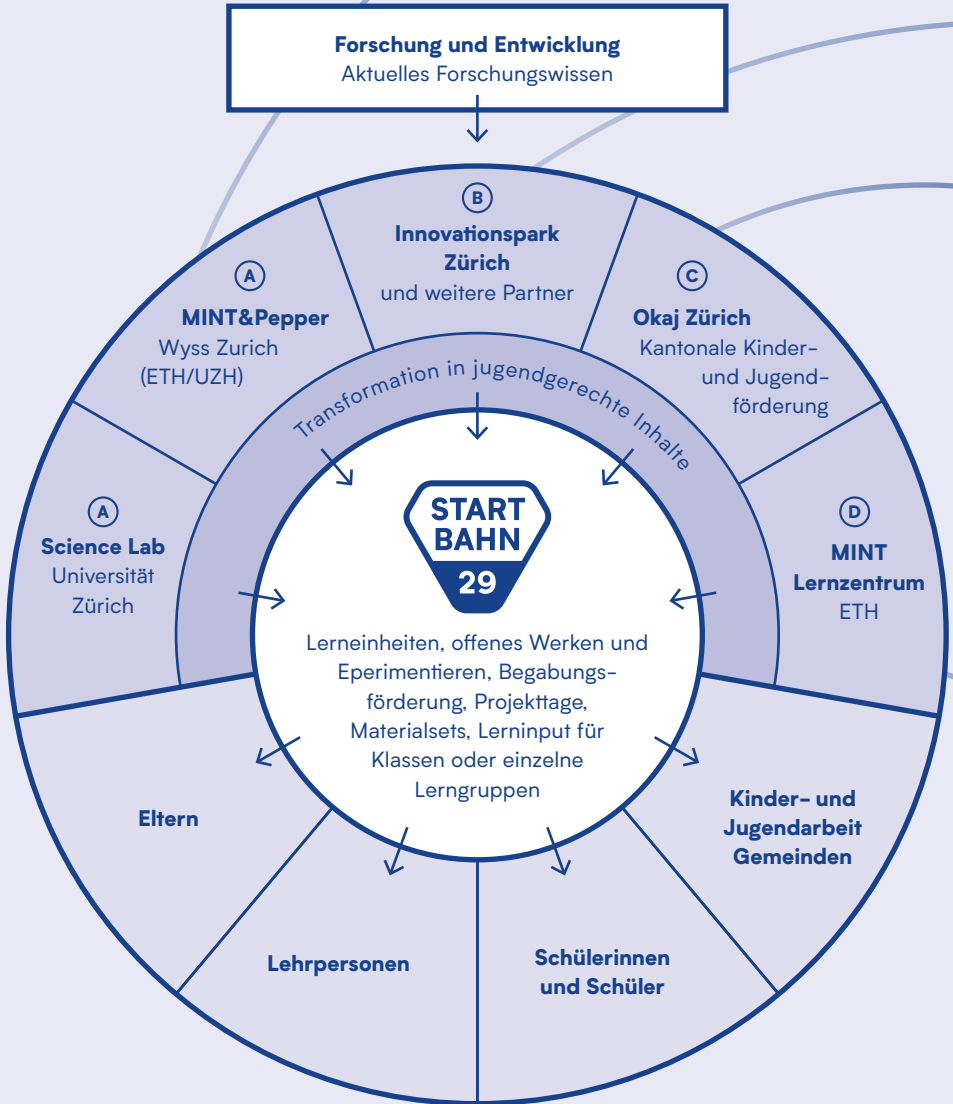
Forschung und Entwicklung
Aktuelles Forschungswissen

B
Innovationspark Zürich
und weitere Partner

A
MINT&Pepper
Wyss Zurich (ETH/UZH)

C
Okaj Zürich
Kantonale Kinder- und Jugendförderung

Transformation in jugendgerechte Inhalte

A
Science Lab
Universität Zürich

START BAHN 29

D
MINT Lernzentrum
ETH

Lerneinheiten, offenes Werken und Eperimentieren, Begabungsförderung, Projekttage, Materialsets, Lerninput für Klassen oder einzelne Lerngruppen

Eltern

Kinder- und Jugendarbeit Gemeinden

Lehrpersonen

Schülerinnen und Schüler